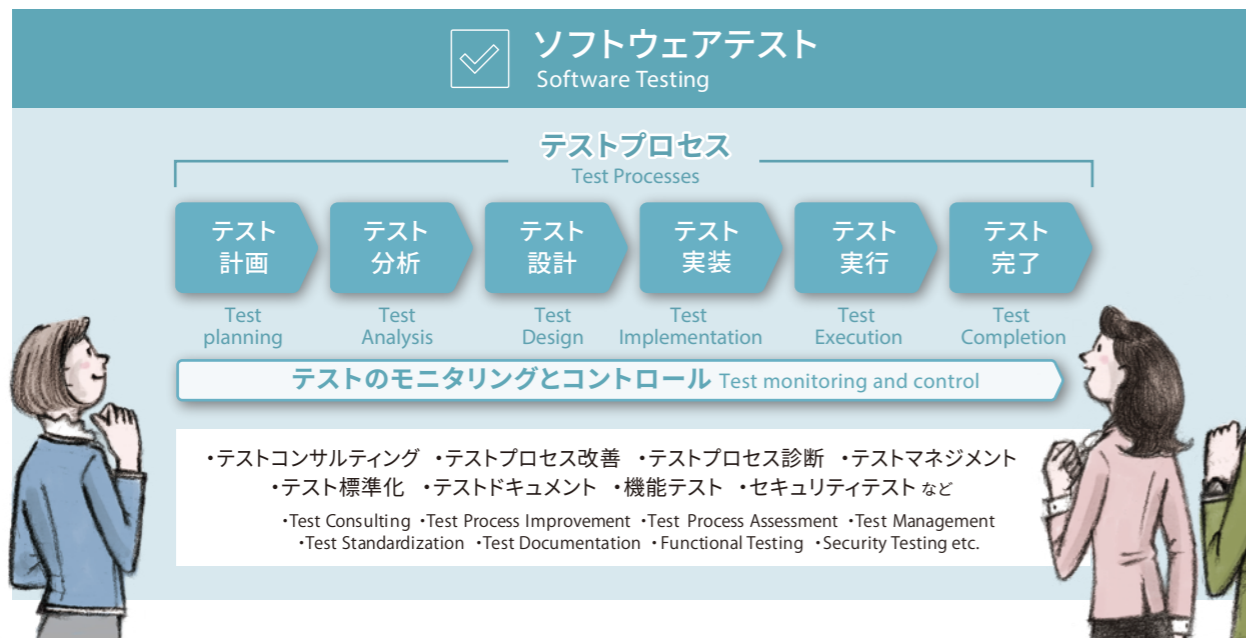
ソフトウェアテスト
Software Testing

テストプロセス
Test Processes

テスト計画
Test planning

テスト分析
Test Analysis

テスト設計
Test Design

テスト実装
Test Implementation

テスト実行
Test Execution

テスト完了
Test Completion

テストのモニタリングとコントロール Test monitoring and control

・テストコンサルティング ・テストプロセス改善 ・テストプロセス診断 ・テストマネジメント ・テスト標準化 ・テストドキュメント ・機能テスト ・セキュリティテスト など

・Test Consulting ・Test Process Improvement ・Test Process Assessment ・Test Management ・Test Standardization ・Test Documentation ・Functional Testing ・Security Testing etc.